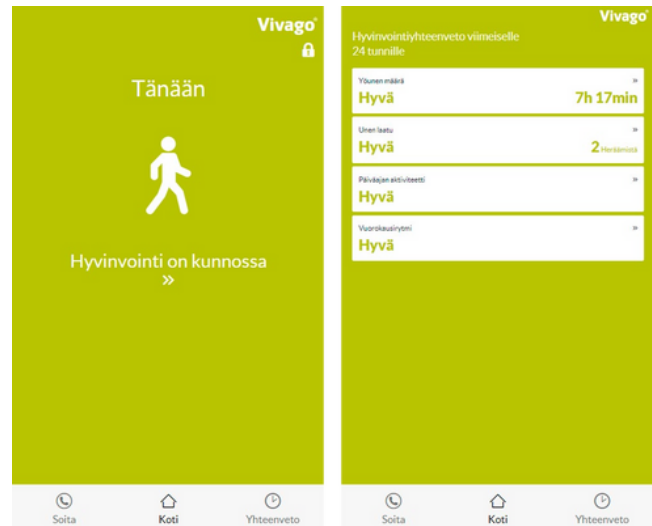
Vivago®

Tänään

Hyvinvointi on kunnossa
»

Soita
Koti
Yhteenveto

Vivago®

Hyvinvointiyhteenveto viimeiselle 24 tunnille

Yöunen määrä
»
Hyvä
7h 17min

Unen laatu
»
Hyvä
2 Heräämistä

Päiväajan aktiviteetti
»
Hyvä

Vuorokausirytmi
»
Hyvä

Soita
Koti
Yhteenveto